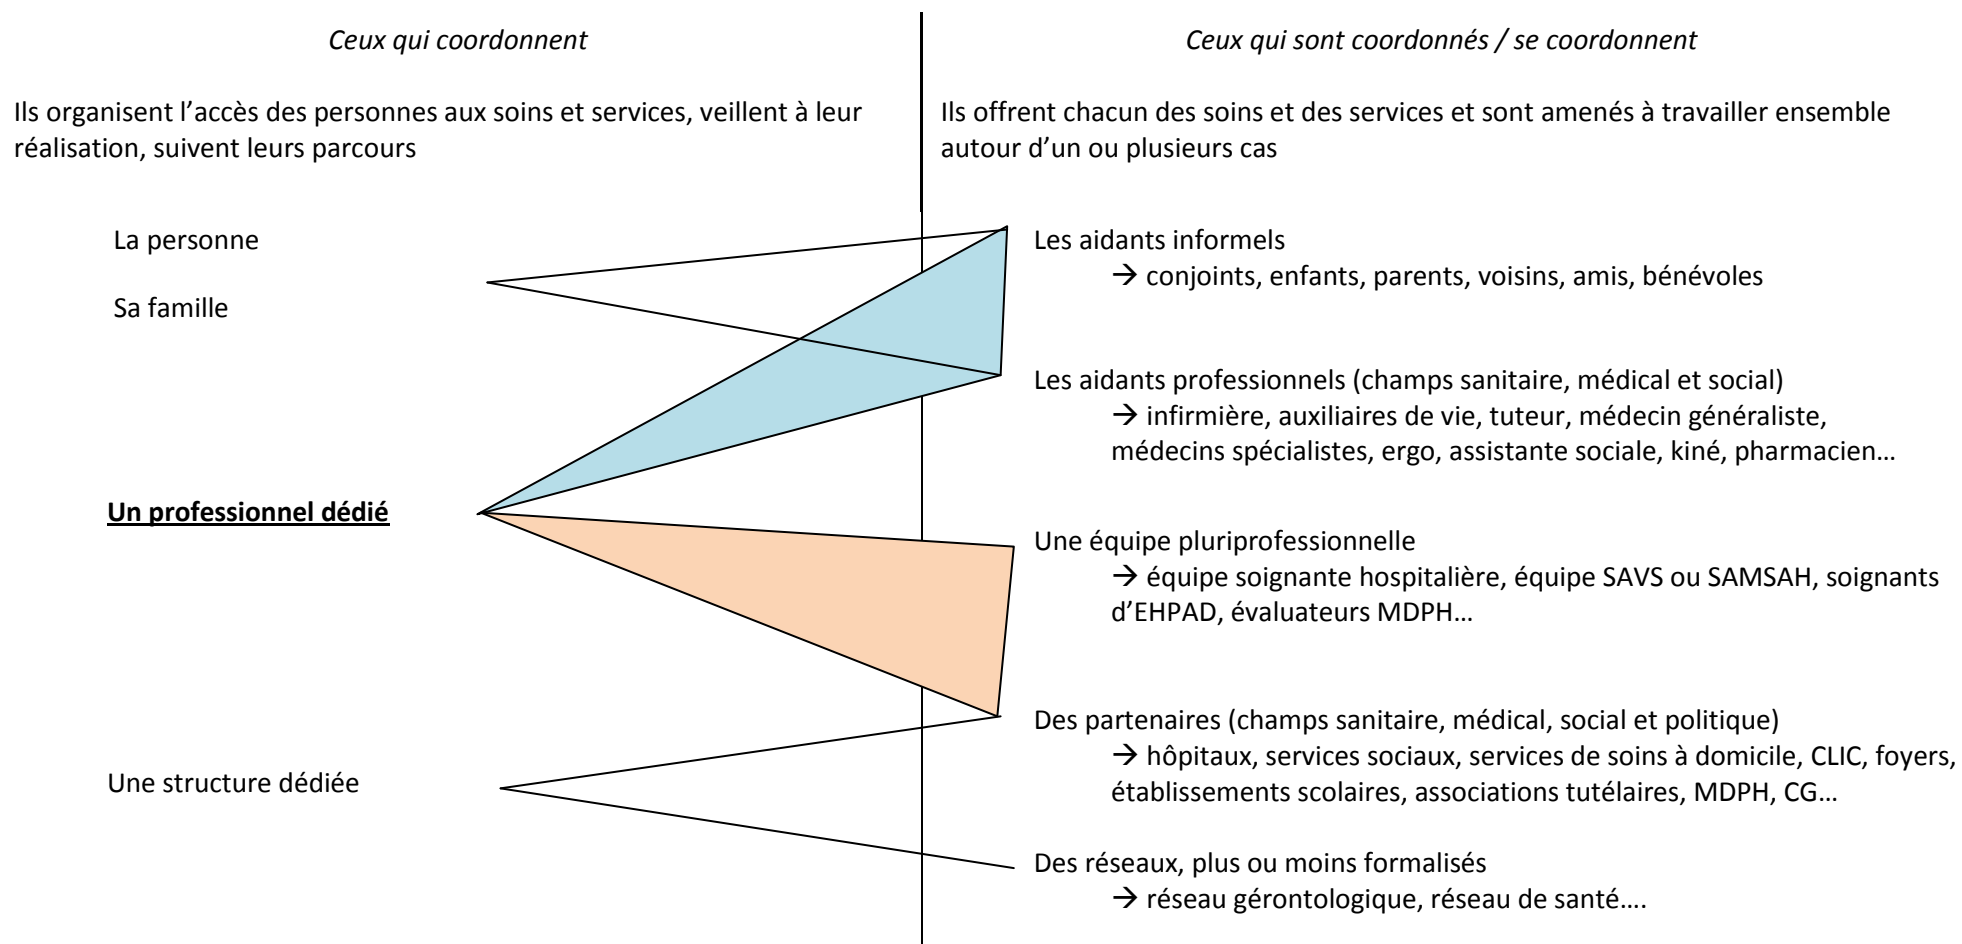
*Ceux qui coordonnent*

Ils organisent l'accès des personnes aux soins et services, veillent à leur réalisation, suivent leurs parcours

La personne

Sa famille

**Un professionnel dédié**

Une structure dédiée

*Ceux qui sont coordonnés / se coordonnent*

Ils offrent chacun des soins et des services et sont amenés à travailler ensemble autour d'un ou plusieurs cas

Les aidants informels
→ conjoints, enfants, parents, voisins, amis, bénévoles

Les aidants professionnels (champs sanitaire, médical et social)
→ infirmière, auxiliaires de vie, tuteur, médecin généraliste, médecins spécialistes, ergo, assistante sociale, kiné, pharmacien…

Une équipe pluriprofessionnelle
→ équipe soignante hospitalière, équipe SAVS ou SAMSAH, soignants d'EHPAD, évaluateurs MDPH…

Des partenaires (champs sanitaire, médical, social et politique)
→ hôpitaux, services sociaux, services de soins à domicile, CLIC, foyers, établissements scolaires, associations tutélaires, MDPH, CG…

Des réseaux, plus ou moins formalisés
→ réseau gérontologique, réseau de santé….